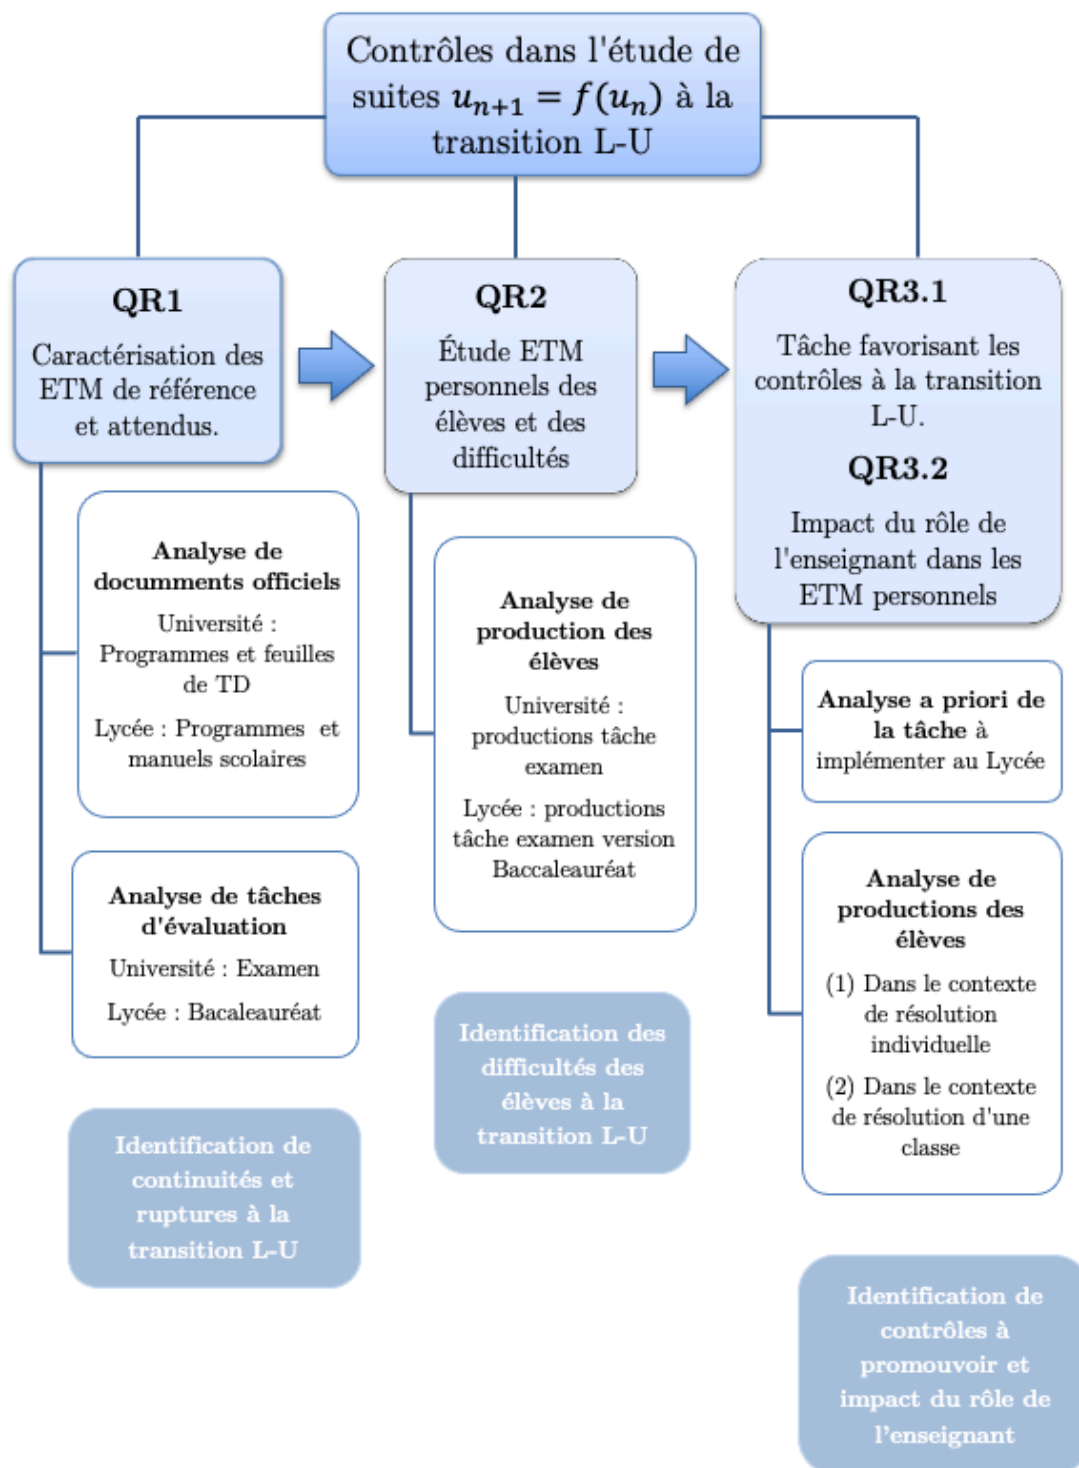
Contrôles dans l'étude de suites $u_{n+1} = f(u_n)$ à la transition L-U

QR1

Caractérisation des ETM de référence et attendus.

QR2

Étude ETM personnels des élèves et des difficultés

QR3.1

Tâche favorisant les contrôles à la transition L-U.

QR3.2

Impact du rôle de l'enseignant dans les ETM personnels

Analyse de documents officiels

Université : Programmes et feuilles de TD

Lycée : Programmes et manuels scolaires

Analyse de tâches d'évaluation

Université : Examen

Lycée : Bacaleauréat

Identification de continuités et ruptures à la transition L-U

Analyse de production des élèves

Université : productions tâche examen

Lycée : productions tâche examen version Baccaleauréat

Identification des difficultés des élèves à la transition L-U

Analyse a priori de la tâche à implémenter au Lycée

Analyse de productions des élèves

(1) Dans le contexte de résolution individuelle

(2) Dans le contexte de résolution d'une classe

Identification de contrôles à promouvoir et impact du rôle de l'enseignant